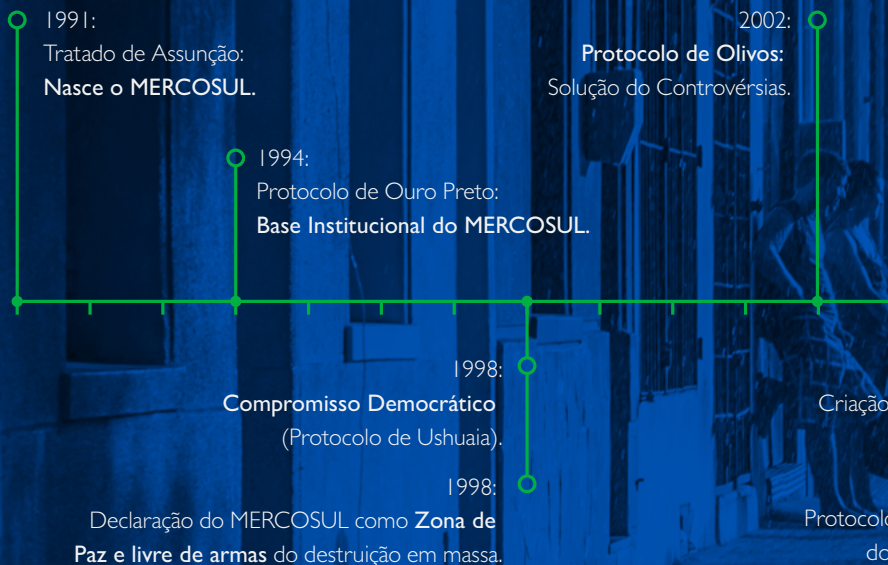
1991:
Tratado de Assunção:
**Nasce o MERCOSUL.**

1994:
Protocolo de Ouro Preto:
**Base Institucional do MERCOSUL.**

2002:
**Protocolo de Olivos:**
Solução do Controvérsias.

1998:
**Compromisso Democrático**
(Protocolo de Ushuaia).

1998:
Declaração do MERCOSUL como **Zona de Paz e livre de armas** do destruição em massa.

Criação

Protocolo
do